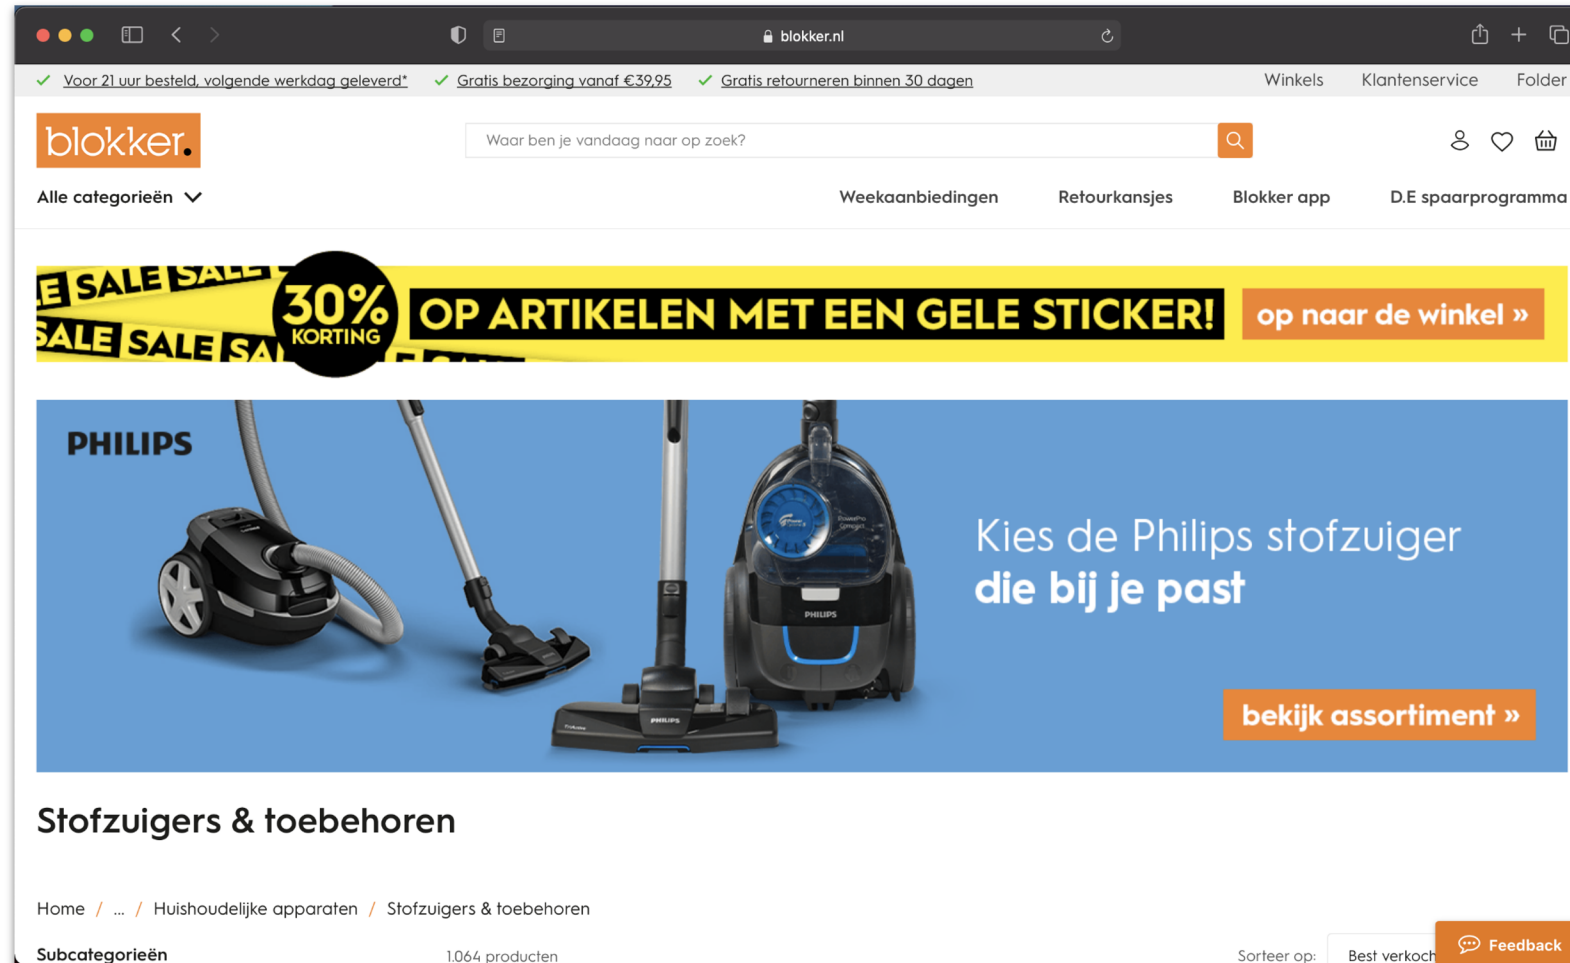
blokker.nl

Voor 21 uur besteld, volgende werkdag geleverd* Gratis bezorging vanaf €39,95 Gratis retourneren binnen 30 dagen Winkels Klantenservice Folder

blokker.

Waar ben je vandaag naar op zoek?

Alle categorieën

Weekaanbiedingen Retourkansjes Blokker app D.E spaarprogramma

SALE SALE SALE SALE SALE

30% KORTING

OP ARTIKELEN MET EEN GELE STICKER!

op naar de winkel »

PHILIPS

Kies de Philips stofzuiger die bij je past

bekijk assortiment »

Stofzuigers & toebehoren

Home / ... / Huishoudelijke apparaten / Stofzuigers & toebehoren

Subcategorieën

1.064 producten

Sorteer op: Best verkoch

Feedback